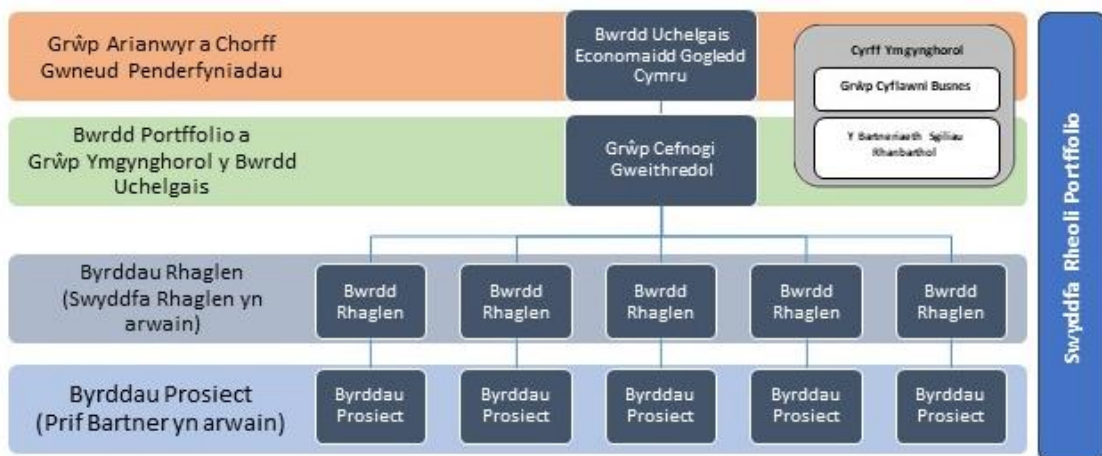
Grŵp Arianwyr a Chorff Gwneud Penderfyniadau

Bwrdd Uchelgais Economaidd Gogledd Cymru

Cyrff Ymgynghorol

Grŵp Cyflawni Busnes

Y Bartneriaeth Sgiliau Rhanbarthol

Bwrdd Portffolio a Grŵp Ymgynghorol y Bwrdd Uchelgais

Grŵp Cefnogi Gweithredol

Byrddau Rhaglen (Swyddfa Rhaglen yn arwain)

Bwrdd Rhaglen

Bwrdd Rhaglen

Bwrdd Rhaglen

Bwrdd Rhaglen

Bwrdd Rhaglen

Byrddau Prosiect (Prif Bartner yn arwain)

Byrddau Prosiect

Byrddau Prosiect

Byrddau Prosiect

Byrddau Prosiect

Byrddau Prosiect

Swyddfa Rheoli Portffolio